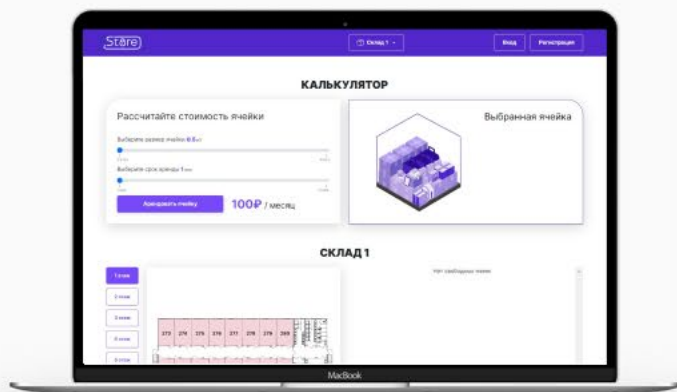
Store

Склад 1

Вход

Регистрация

КАЛЬКУЛЯТОР

Рассчитайте стоимость ячейки

Выберите размер ячейки 0.5 м²

Выберите срок аренды 1 мес

Арендовать ячейку

100₽ / месяц

Выбранная ячейка

СКЛАД 1

1 этаж

2 этаж

3 этаж

4 этаж

5 этаж

Нет свободных ячеек

272 | 274 | 275 | 276 | 277 | 278 | 279 | 280

MacBook